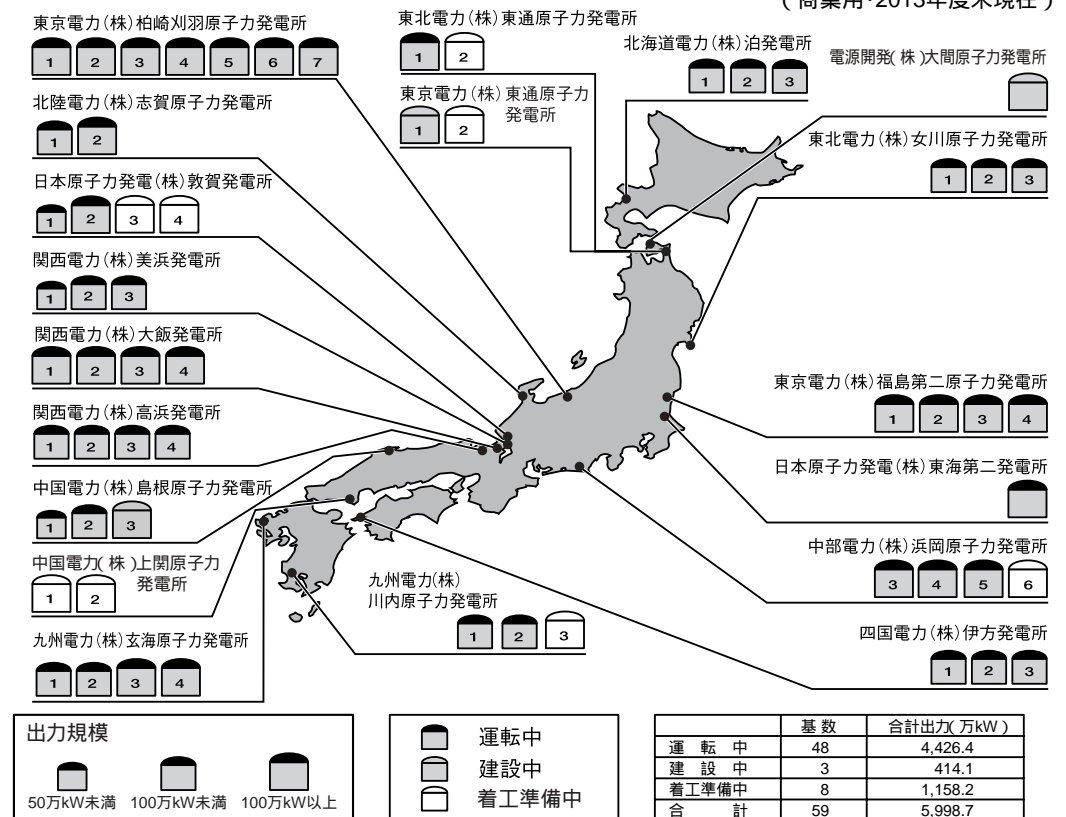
（商業用·2013年度末現在）

東京電力(株)柏崎刈羽原子力発電所
1 2 3 4 5 6 7

東北電力(株)東通原子力発電所
1 2

北海道電力(株)泊発電所
1 2 3

電源開発(株)大間原子力発電所

東京電力(株)東通原子力発電所
1 2

北陸電力(株)志賀原子力発電所
1 2

東北電力(株)女川原子力発電所
1 2 3

日本原子力発電(株)敦賀発電所
1 2 3 4

関西電力(株)美浜発電所
1 2 3

関西電力(株)大飯発電所
1 2 3 4

東京電力(株)福島第二原子力発電所
1 2 3 4

関西電力(株)高浜発電所
1 2 3 4

日本原子力発電(株)東海第二発電所

中国電力(株)島根原子力発電所
1 2 3

中国電力(株)上関原子力発電所
1 2

中部電力(株)浜岡原子力発電所
3 4 5 6

九州電力(株)川内原子力発電所
1 2 3

九州電力(株)玄海原子力発電所
1 2 3 4

四国電力(株)伊方発電所
1 2 3

出力規模
50万kW未満 100万kW未満 100万kW以上

運転中
建設中
着工準備中

| | 基数 | 合計出力(万kW) |
|---|---|---|
| 運転中 | 48 | 4,426.4 |
| 建設中 | 3 | 414.1 |
| 着工準備中 | 8 | 1,158.2 |
| 合計 | 59 | 5,998.7 |